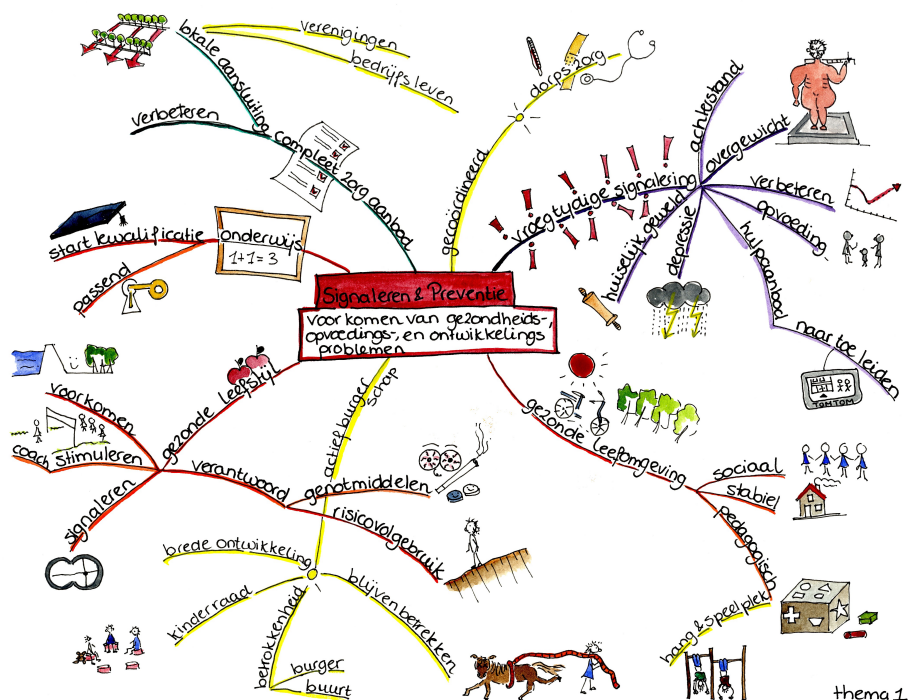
Signaleren & Preventie

voorkomen van gezondheids-, opvoedings-, en ontwikkelings problemen

lokale aansluiting
verenigingen
bedrijfsleven
verbeteren
compleet zorg aanbod

onderwijs
1+1=3
start kwalificatie
passend

gezonde leefstijl
voorkomen
coach
stimuleren
signaleren
verantwoord
genotmiddelen
risicovolgebruik

actief burgerschap
brede ontwikkeling
kinderraad
betrokkenheid
burger
buurt
blijven betrekken

gecoördineerd
dorpszorg

vroegtijdige signalering
achterstand
overgewicht
verbeteren
opvoeding
hulpaanbod
naar toe leiden
TOM TOM
huiselijk geweld
depressie

gezonde leefomgeving
sociaal
stabiel
pedagogisch
hang & speelplek

thema 1